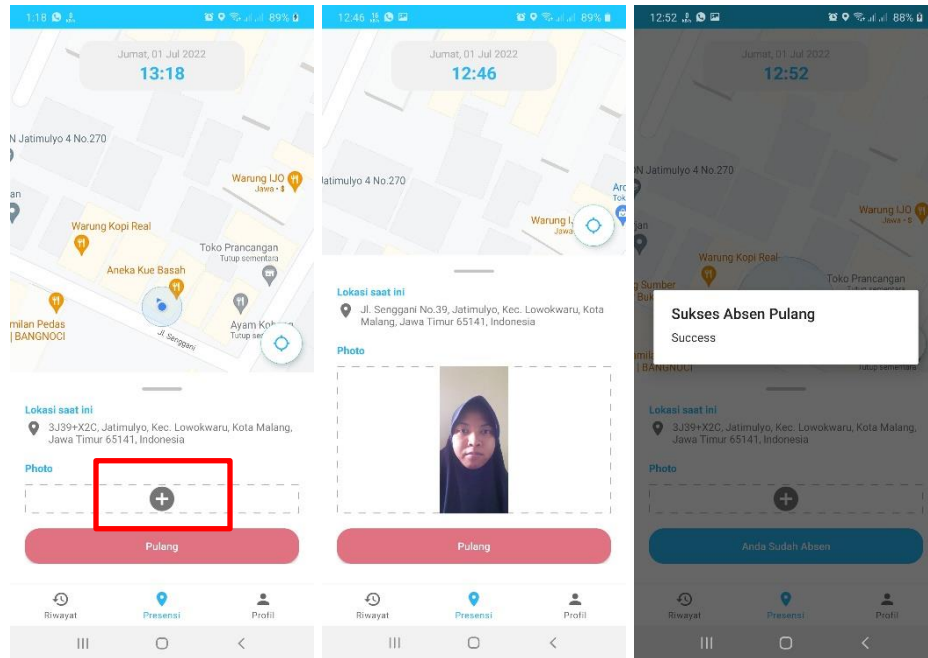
1:18 89%

Jumat, 01 Jul 2022
13:18

N Jatimulyo 4 No.270
an
Warung IJO
Jawa · $
Warung Kopi Real
Toko Prancangan
Tutup sementara
Aneka Kue Basah
milan Pedas
BANGNOCI
Ayam Koh
Tutup se
Jl. Senggani

Lokasi saat ini
3J39+X2C, Jatimulyo, Kec. Lowokwaru, Kota Malang, Jawa Timur 65141, Indonesia

Photo

Pulang

Riwayat
Presensi
Profil

12:46 89%

Jumat, 01 Jul 2022
12:46

Jatimulyo 4 No.270
Arc
Tok
Warung I
Jawa

Lokasi saat ini
Jl. Senggani No.39, Jatimulyo, Kec. Lowokwaru, Kota Malang, Jawa Timur 65141, Indonesia

Photo

Pulang

Riwayat
Presensi
Profil

12:52 88%

Jumat, 01 Jul 2022
12:52

N Jatimulyo 4 No.270
an
Warung IJO
Jawa · $
Warung Kopi Real
Toko Prancangan
Sumber
Buk
Sukses Absen Pulang
Success
mila
BANGNOCI
Tutup sementara

Lokasi saat ini
3J39+X2C, Jatimulyo, Kec. Lowokwaru, Kota Malang, Jawa Timur 65141, Indonesia

Photo

Anda Sudah Absen

Riwayat
Presensi
Profil